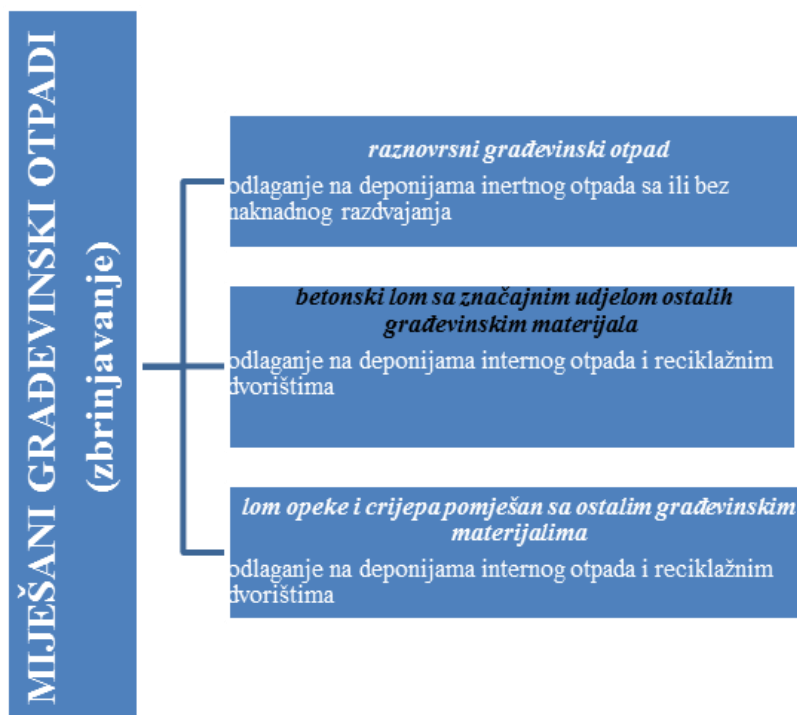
MIJEŠANI GRAĐEVINSKI OTPADI (zbrinjavanje)

raznovrsni građevinski otpad
odlaganje na deponijama inertnog otpada sa ili bez naknadnog razdvajanja

betonski lom sa značajnim udjelom ostalih građevinskim materijala
odlaganje na deponijama internog otpada i reciklažnim dvorištima

lom opeke i crijepa pomješan sa ostalim građevinskim materijalima
odlaganje na deponijama internog otpada i reciklažnim dvorištima